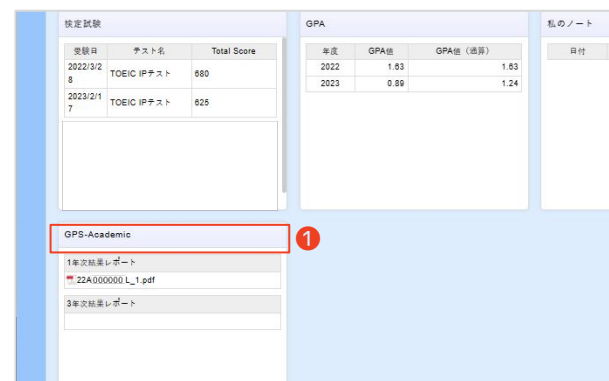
検定試験

| 受験日 | テスト名 | Total Score |
|---|---|---|
| 2022/3/28 | TOEIC IPテスト | 680 |
| 2023/2/17 | TOEIC IPテスト | 625 |

GPA

| 年度 | GPA値 | GPA値（通算） |
|---|---|---|
| 2022 | 1.63 | 1.63 |
| 2023 | 0.89 | 1.24 |

私のノート

日付

GPS-Academic

1

1年次結果レポート

22A000000L_1.pdf

3年次結果レポート